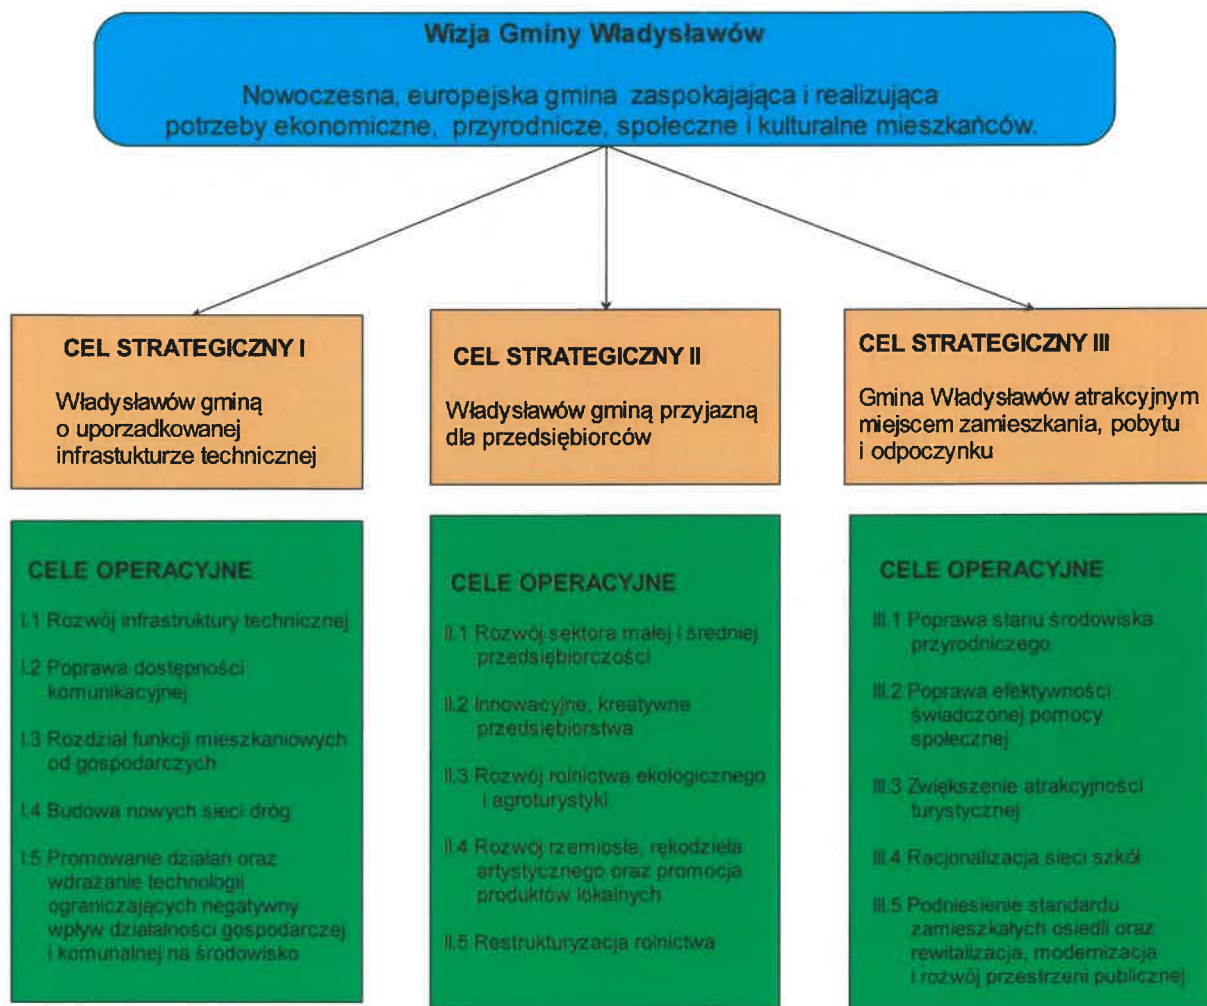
**Wizja Gminy Władysławów**

Nowoczesna, europejska gmina zaspokajająca i realizująca potrzeby ekonomiczne, przyrodnicze, społeczne i kulturalne mieszkańców.

**CEL STRATEGICZNY I**

Władysławów gminą o uporządkowanej infrastukturze technicznej

**CEL STRATEGICZNY II**

Władysławów gminą przyjazną dla przedsiębiorców

**CEL STRATEGICZNY III**

Gmina Władysławów atrakcyjnym miejscem zamieszkania, pobytu i odpoczynku

CELE OPERACYJNE

I.1 Rozwój infrastruktury technicznej

I.2 Poprawa dostępności komunikacyjnej

I.3 Rozdział funkcji mieszkaniowych od gospodarczych

I.4 Budowa nowych sieci dróg

I.5 Promowanie działań oraz wdrażanie technologii ograniczających negatywny wpływ działalności gospodarczej i komunalnej na środowisko

CELE OPERACYJNE

II.1 Rozwój sektora małej i średniej przedsiębiorczości

II.2 Innowacyjne, kreatywne przedsiębiorstwa

II.3 Rozwój rolnictwa ekologicznego i agroturystyki

II.4 Rozwój rzemiosła, rękodzieła artystycznego oraz promocja produktów lokalnych

II.5 Restrukturyzacja rolnictwa

CELE OPERACYJNE

III.1 Poprawa stanu środowiska przyrodniczego

III.2 Poprawa efektywności świadczonej pomocy społecznej

III.3 Zwiększenie atrakcyjności turystycznej

III.4 Racjonalizacja sieci szkół

III.5 Podniesienie standardu zamieszkałych osiedli oraz rewitalizacja, modernizacja i rozwój przestrzeni publicznej